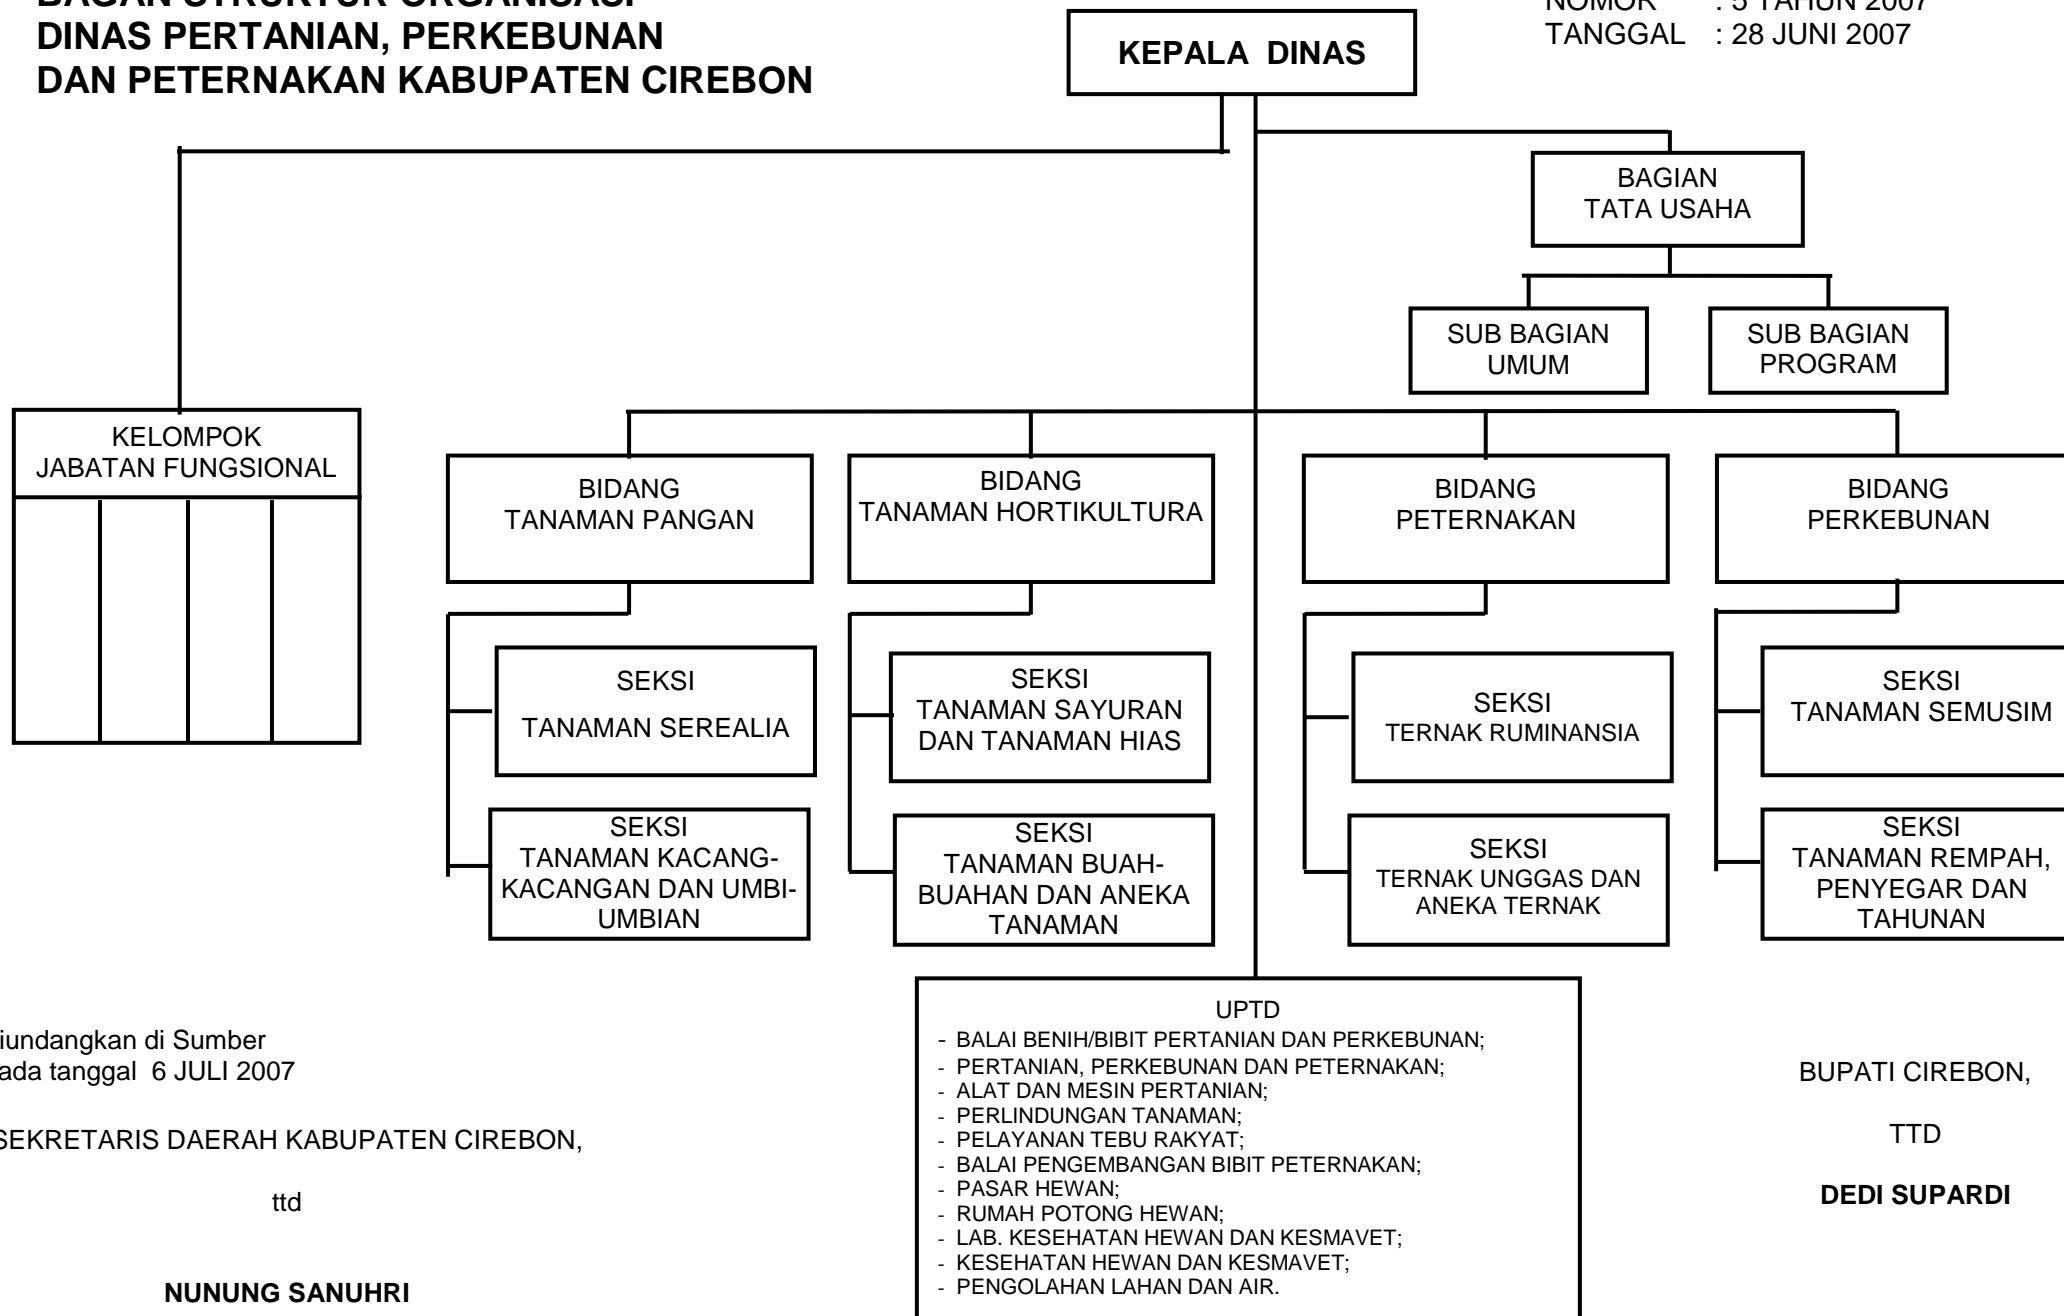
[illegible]
DINAS PERTANIAN, PERKEBUNAN
DAN PETERNAKAN KABUPATEN CIREBON

KEPALA DINAS

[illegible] : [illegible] TAHUN 2007
TANGGAL : 28 JUNI 2007

BAGIAN
TATA USAHA

SUB BAGIAN
UMUM

SUB BAGIAN
PROGRAM

KELOMPOK
JABATAN FUNGSIONAL

BIDANG
TANAMAN PANGAN

SEKSI
TANAMAN SEREALIA

SEKSI
TANAMAN KACANG-KACANGAN DAN UMBI-UMBIAN

BIDANG
TANAMAN HORTIKULTURA

SEKSI
TANAMAN SAYURAN DAN TANAMAN HIAS

SEKSI
TANAMAN BUAH-BUAHAN DAN ANEKA TANAMAN

BIDANG
PETERNAKAN

SEKSI
TERNAK RUMINANSIA

SEKSI
TERNAK UNGGAS DAN ANEKA TERNAK

BIDANG
PERKEBUNAN

SEKSI
TANAMAN SEMUSIM

SEKSI
TANAMAN REMPAH, PENYEGAR DAN TAHUNAN

UPTD
- BALAI BENIH/BIBIT PERTANIAN DAN PERKEBUNAN;
- PERTANIAN, PERKEBUNAN DAN PETERNAKAN;
- ALAT DAN MESIN PERTANIAN;
- PERLINDUNGAN TANAMAN;
- PELAYANAN TEBU RAKYAT;
- BALAI PENGEMBANGAN BIBIT PETERNAKAN;
- PASAR HEWAN;
- RUMAH POTONG HEWAN;
- LAB. KESEHATAN HEWAN DAN KESMAVET;
- KESEHATAN HEWAN DAN KESMAVET;
- PENGOLAHAN LAHAN DAN AIR.

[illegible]iundangkan di Sumber
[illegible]ada tanggal 6 JULI 2007

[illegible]SEKRETARIS DAERAH KABUPATEN CIREBON,

ttd

NUNUNG SANUHRI

BUPATI CIREBON,

TTD

DEDI SUPARDI